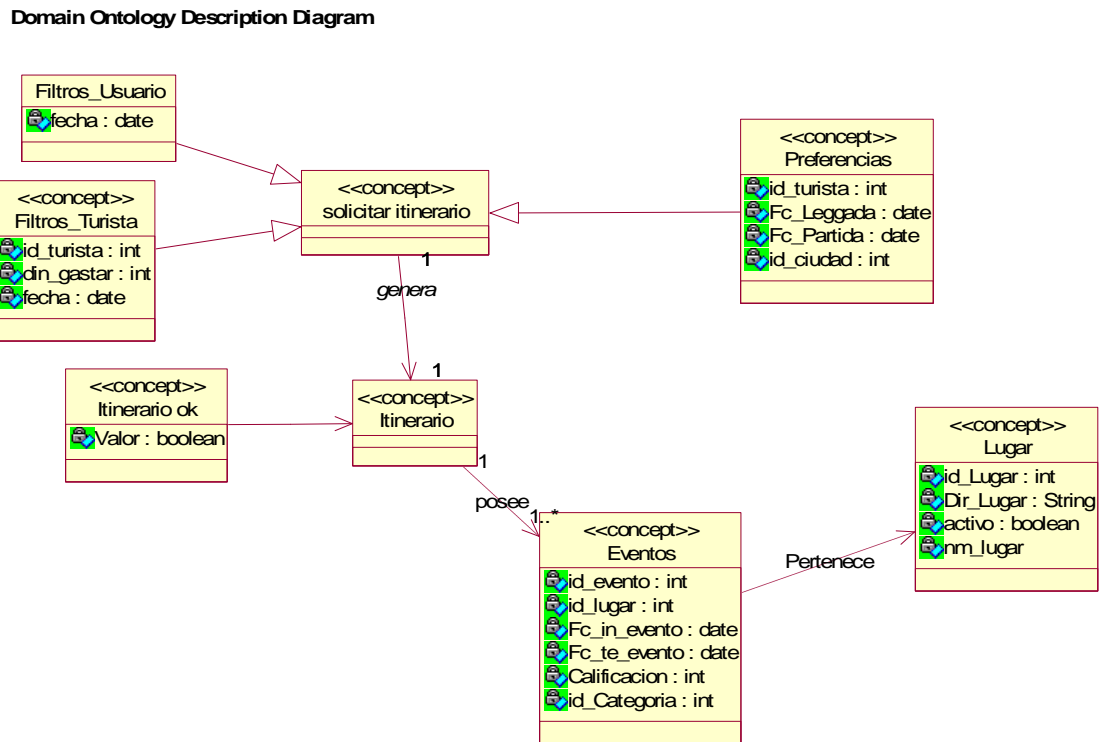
Domain Ontology Description Diagram

Filtros_Usuario
fecha : date

<<concept>>
Filtros_Turista
id_turista : int
din_gastar : int
fecha : date

<<concept>>
solicitar itinerario

<<concept>>
Preferencias
id_turista : int
Fc_Leggada : date
Fc_Partida : date
id_ciudad : int

1
genera
1

<<concept>>
Itinerario ok
Valor : boolean

<<concept>>
Itinerario

1
posee
1..*

<<concept>>
Eventos
id_evento : int
id_lugar : int
Fc_in_evento : date
Fc_te_evento : date
Calificacion : int
id_Categoria : int

Pertenece

<<concept>>
Lugar
id_Lugar : int
Dir_Lugar : String
activo : boolean
nm_lugar